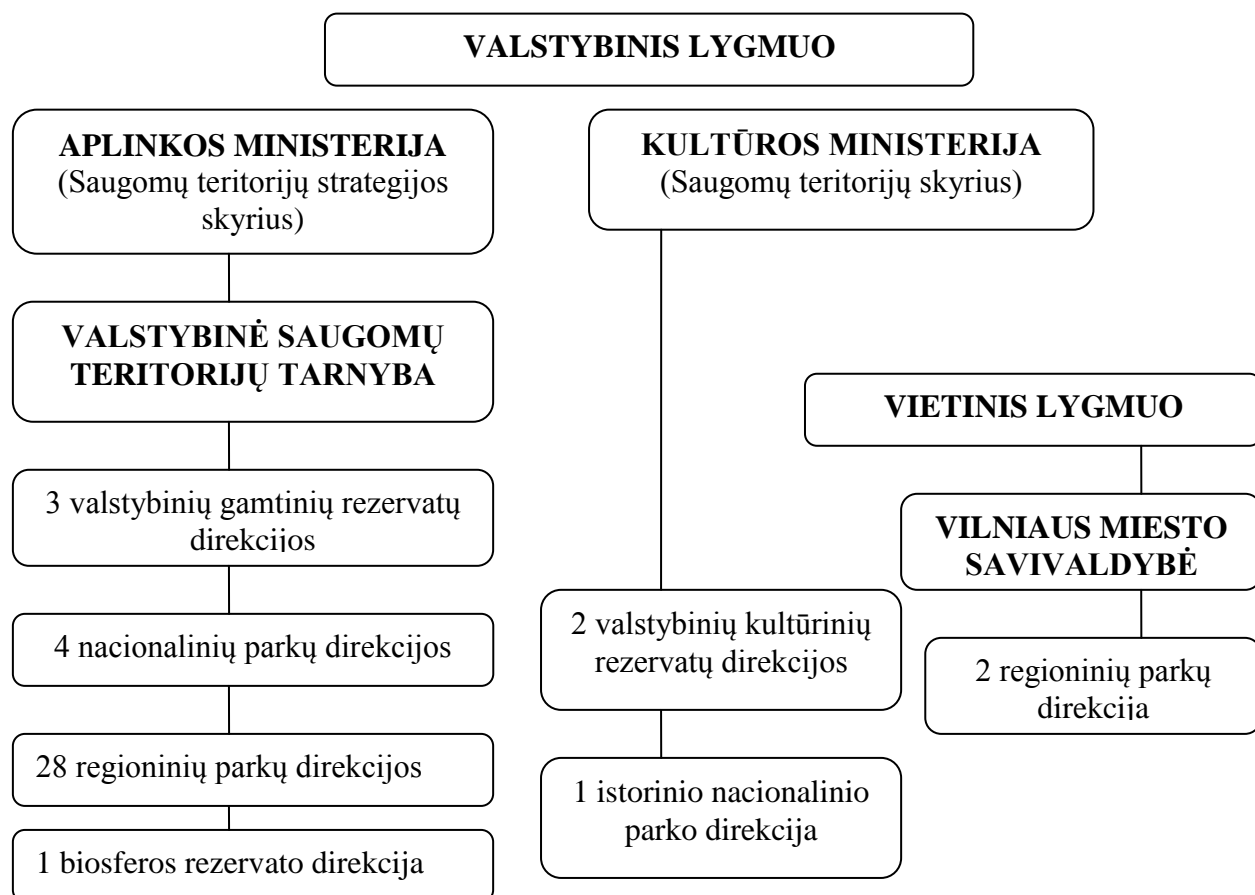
VALSTYBINIS LYGMUO

APLINKOS MINISTERIJA
(Saugomų teritorijų strategijos skyrius)

VALSTYBINĖ SAUGOMŲ TERITORIJŲ TARNYBA

3 valstybinių gamtinių rezervatų direkcijos

4 nacionalinių parkų direkcijos

28 regioninių parkų direkcijos

1 biosferos rezervato direkcija

KULTŪROS MINISTERIJA
(Saugomų teritorijų skyrius)

2 valstybinių kultūrinių rezervatų direkcijos

1 istorinio nacionalinio parko direkcija

VIETINIS LYGMUO

VILNIAUS MIESTO SAVIVALDYBĖ

2 regioninių parkų direkcija